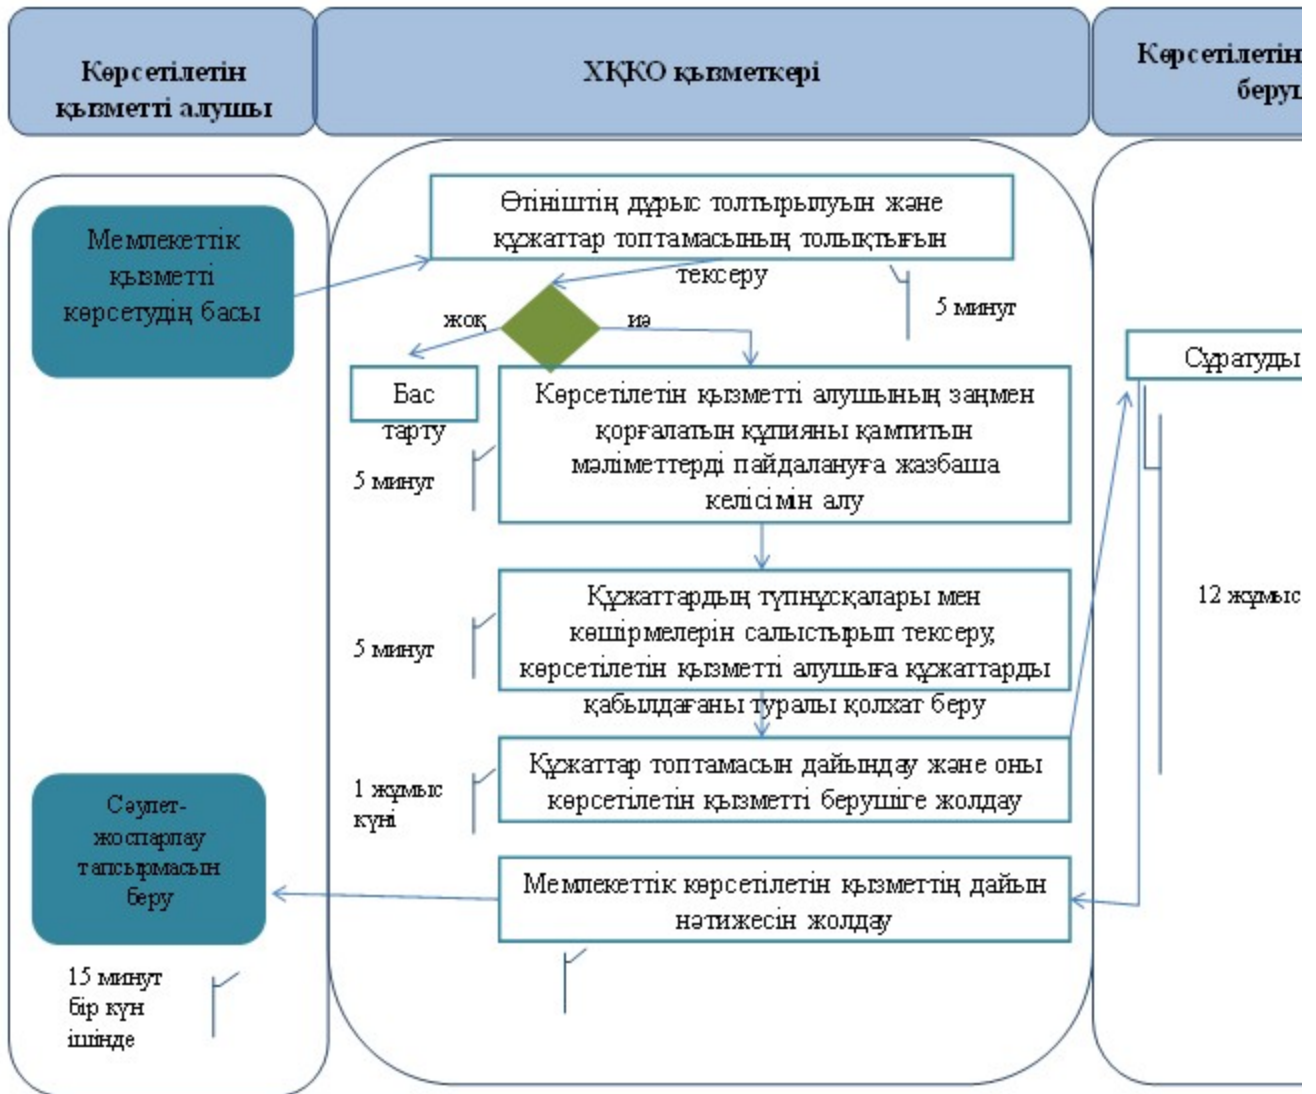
Көрсетілетін қызметті алушы

ХҚКО қызметкері

Көрсетілетін беру

Мемлекеттік қызметті көрсетудің басы

Өтініштің дұрыс толтырылуын және құжаттар топтамасының толықтығын тексеру

5 минут

жоқ

иә

Бас тарту

Көрсетілетін қызметті алушының заңмен қорғалатын құпияны қамтитын мәліметтерді пайдалануға жазбаша келісімін алу

5 минут

Құжаттардың түпнұсқалары мен көшірмелерін салыстырып тексеру, көрсетілетін қызметті алушыға құжаттарды қабылдағаны туралы қолхат беру

5 минут

Құжаттар топтамасын дайындау және оны көрсетілетін қызметті берушіге жолдау

1 жұмыс күні

Сәулет-жоспарлау тапсырмасын беру

Мемлекеттік көрсетілетін қызметтің дайын нәтижесін жолдау

15 минут бір күн ішінде

Сұратуды

12 жұмыс